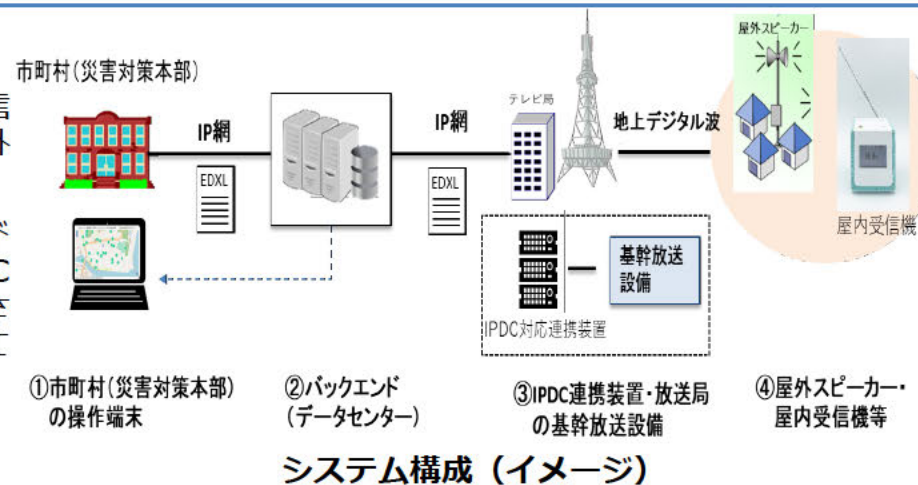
市町村（災害対策本部）

言
ト

ど
C
を
ニ

IP網

EDXL

IP網

EDXL

テレビ局

地上デジタル波

屋外スピーカー

屋内受信機

基幹放送設備

IPDC対応連携装置

①市町村（災害対策本部）の操作端末

②バックエンド（データセンター）

③IPDC連携装置・放送局の基幹放送設備

④屋外スピーカー・屋内受信機等

システム構成（イメージ）